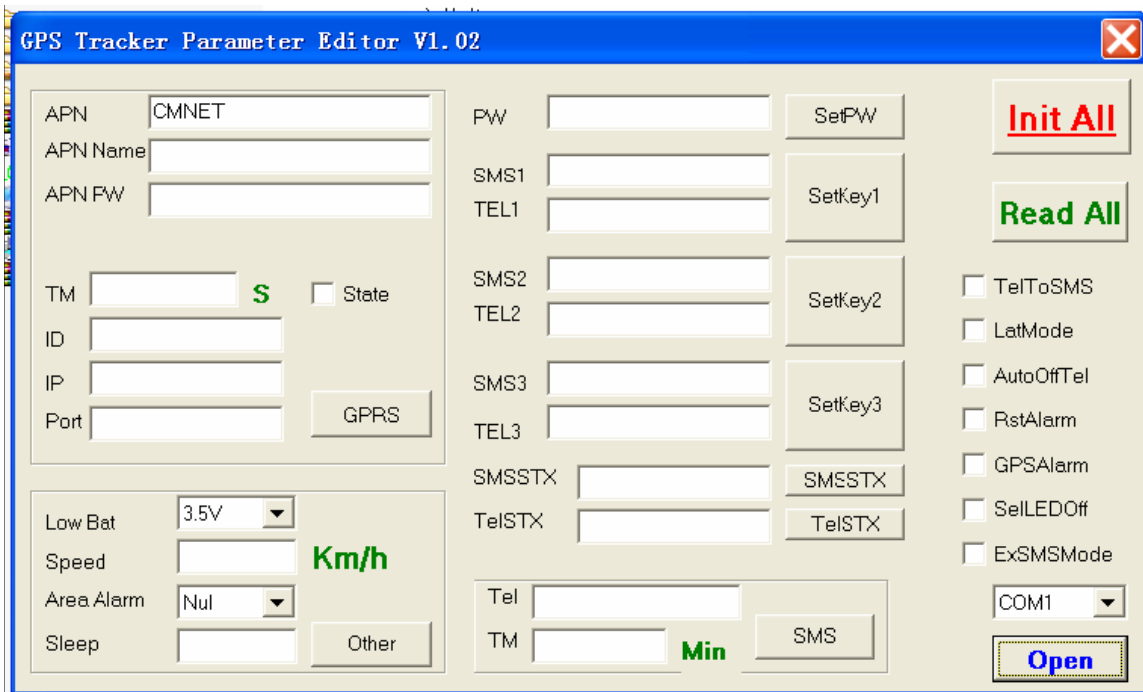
GPS Tracker Parameter Editor V1.02

APN CMNET
APN Name
APN PW

TM S State
ID
IP
Port GPRS

Low Bat 3.5V
Speed Km/h
Area Alarm Nul
Sleep Other

PW SetPW
SMS1
TEL1 SetKey1
SMS2
TEL2 SetKey2
SMS3
TEL3 SetKey3
SMSSTX SMSSTX
TelSTX TelSTX

Tel
TM Min SMS

Init All
Read All
TelToSMS
LatMode
AutoOffTel
RstAlarm
GPSAlarm
SelLEDOff
ExSMSMode
COM1
Open